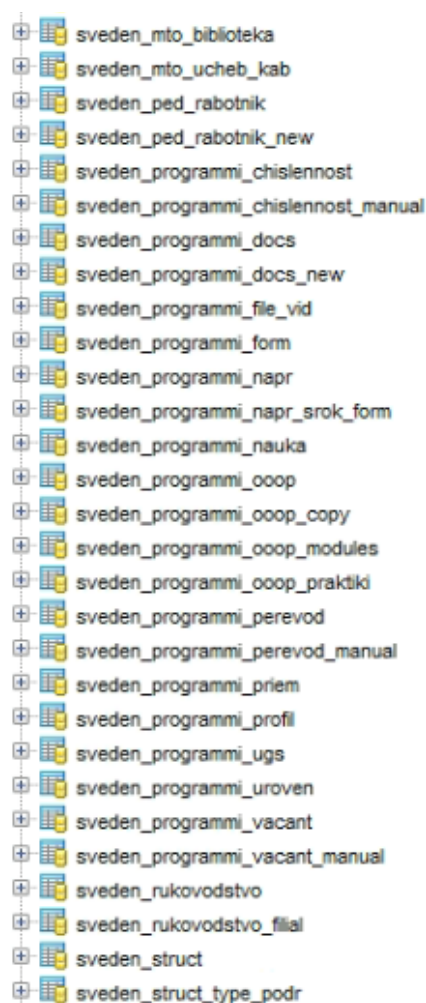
sveden_mto_biblioteka
sveden_mto_ucheb_kab
sveden_ped_rabotnik
sveden_ped_rabotnik_new
sveden_programmi_chislennost
sveden_programmi_chislennost_manual
sveden_programmi_docs
sveden_programmi_docs_new
sveden_programmi_file_vid
sveden_programmi_form
sveden_programmi_napr
sveden_programmi_napr_srok_form
sveden_programmi_nauka
sveden_programmi_ooop
sveden_programmi_ooop_copy
sveden_programmi_ooop_modules
sveden_programmi_ooop_praktiki
sveden_programmi_perevod
sveden_programmi_perevod_manual
sveden_programmi_priem
sveden_programmi_profil
sveden_programmi_ugs
sveden_programmi_uroven
sveden_programmi_vacant
sveden_programmi_vacant_manual
sveden_rukovodstvo
sveden_rukovodstvo_filial
sveden_struct
sveden_struct_type_podr